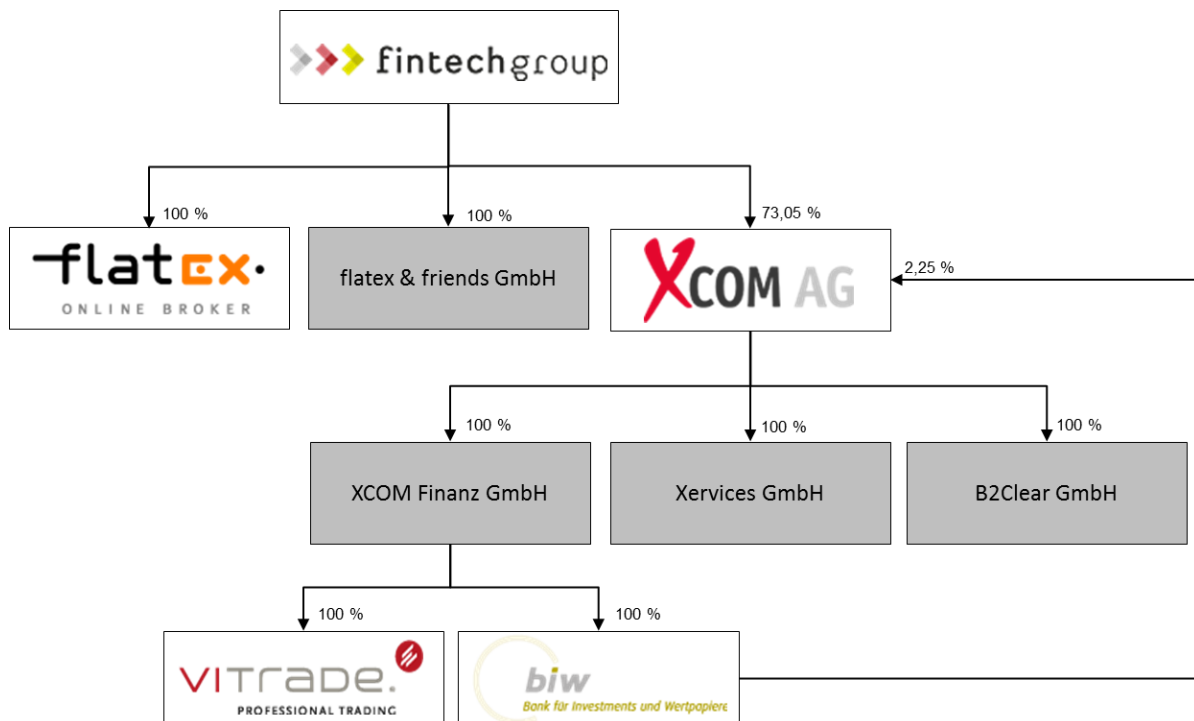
fintechgroup

100 %
flatex
ONLINE BROKER

100 %
flatex & friends GmbH

73,05 %
XCOM AG

2,25 %

100 %
XCOM Finanz GmbH

100 %
Xervices GmbH

100 %
B2Clear GmbH

100 %
VITRADE.
PROFESSIONAL TRADING

100 %
biw
Bank für Investments und Wertpapiere